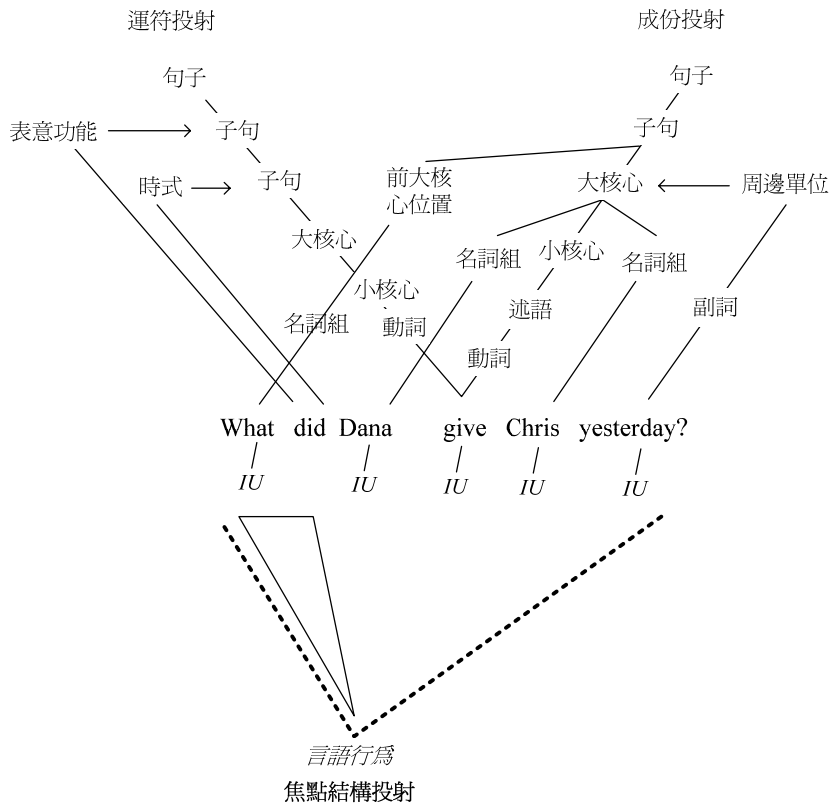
運符投射

成份投射

句子

句子

表意功能

子句

子句

時式

子句

前大核心位置

大核心

周邊單位

大核心

名詞組

小核心

名詞組

小核心

名詞組

動詞

述語

副詞

動詞

What did Dana give Chris yesterday?

IU IU IU IU IU

言語行爲

焦點結構投射